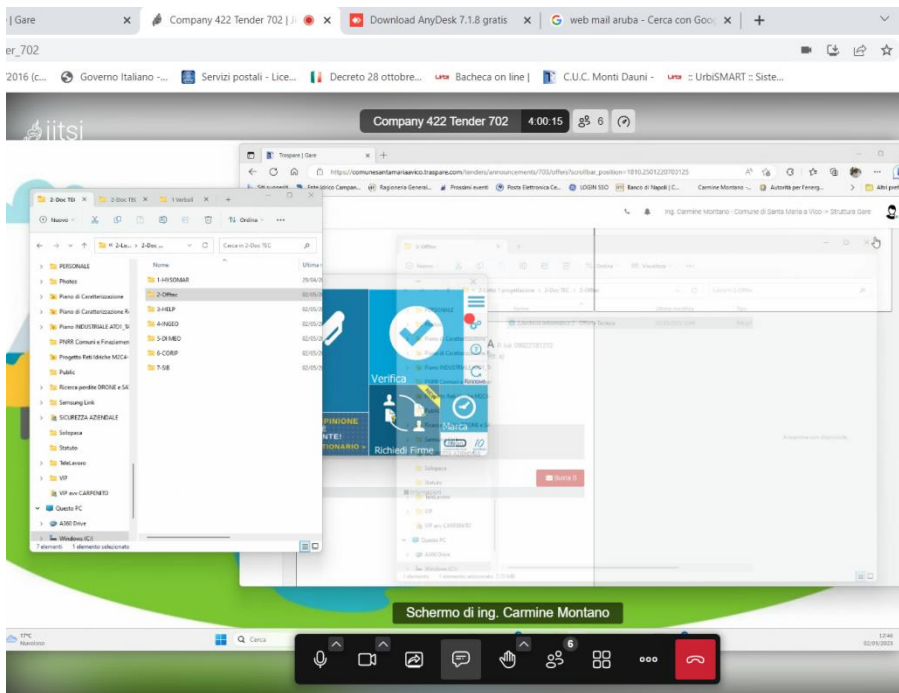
| Gare × Company 422 Tender 702 | × Download AnyDesk 7.1.8 gratis × G web mail aruba - Cerca con Goo × +

er_702

2016 (c... Governo Italiano -... Servizi postali - Lice... Decreto 28 ottobre... Bacheca on line | C.U.C. Monti Dauni - :: UrbiSMART :: Siste...

jitsi

Company 422 Tender 702 4:00:15 6

Traspare | Gare

https://comunesantamariaavico.traspare.com/tenders/announcements/703/offers?scrollbar_position=1810.2501220703125

Ing. Carmine Montano - Comune di Santa Maria a Vico > Struttura Gare

2-Doc TEC × 2-Doc TEC × 1-Verbali × +

Nuovo Ordina

« 2-Lo... > 2-Doc ... Cerca in 2-Doc TEC

PERSONALE
Photos
Piano di Caratterizzazione
Piano di Caratterizzazione R
Piano INDUSTRIALE ATO1_SA
PNRR Comuni e Finanziamen
Progetto Reti Idriche M2C4-
Public
Ricerca perdite DRONE e SAT
Samsung Link
SICUREZZA AZIENDALE
Solopaca
Statuto
TeleLavoro
VIP
VIP avv CARPENITO
Questo PC
A360 Drive
Windows (C:)

7 elementi 1 elemento selezionato

Nome Ultima
1-HYSOMAR 29/04/
2-Offer 02/05/
3-HELP 02/05/
4-INGEO 02/05/
5-DI MEO 02/05/
6-CORIP 02/05/
7-SIB 02/05/

Verifica
Marca
Richiedi Firme
OPINIONE
NTE!
TIONARIO »

Schermo di ing. Carmine Montano

17°C Nuvoloso

Cerca

6

12:46 02/05/2023